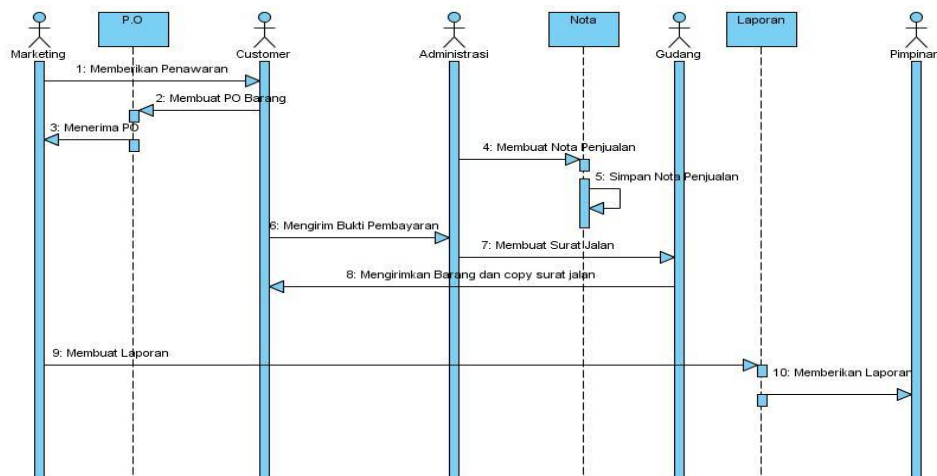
Marketing

P.O

Customer

Administrasi

Nota

Gudang

Laporan

Pimpinan

1: Memberikan Penawaran

2: Membuat PO Barang

3: Menerima PO

4: Membuat Nota Penjualan

5: Simpan Nota Penjualan

6: Mengirim Bukti Pembayaran

7: Membuat Surat Jalan

8: Mengirimkan Barang dan copy surat jalan

9: Membuat Laporan

10: Memberikan Laporan